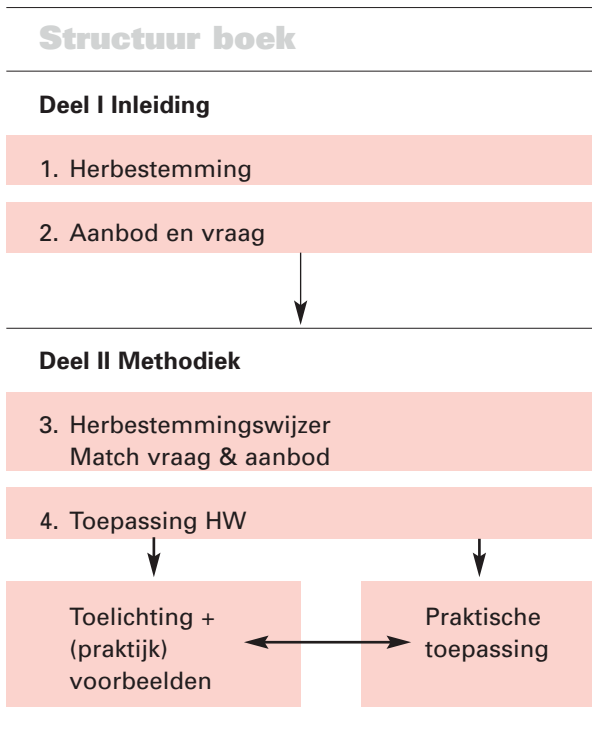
Structuur boek

Deel I Inleiding

1. Herbestemming

2. Aanbod en vraag

Deel II Methodiek

3. Herbestemmingswijzer
Match vraag & aanbod

4. Toepassing HW

Toelichting + (praktijk) voorbeelden

Praktische toepassing